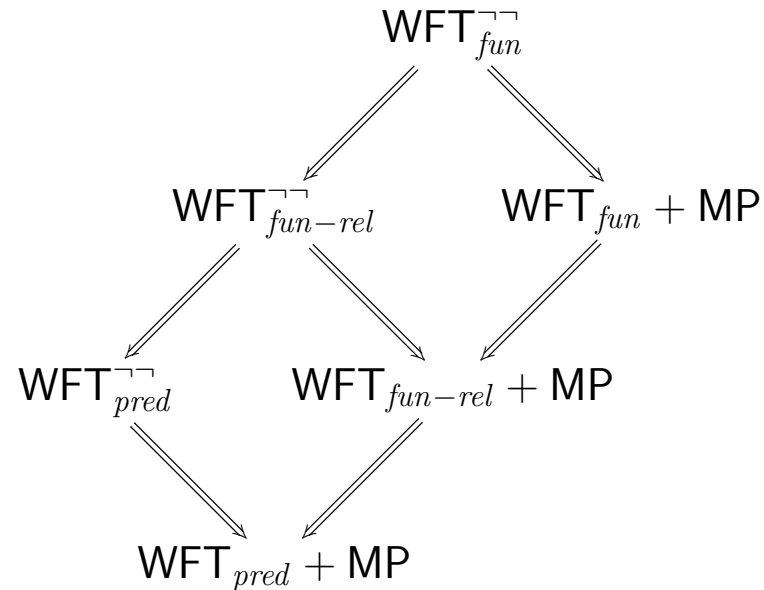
$\mathsf{WFT}^{\neg\neg}_{fun}$

$\mathsf{WFT}^{\neg\neg}_{fun-rel}$ $\mathsf{WFT}_{fun} + \mathsf{MP}$

$\mathsf{WFT}^{\neg\neg}_{pred}$ $\mathsf{WFT}_{fun-rel} + \mathsf{MP}$

$\mathsf{WFT}_{pred} + \mathsf{MP}$